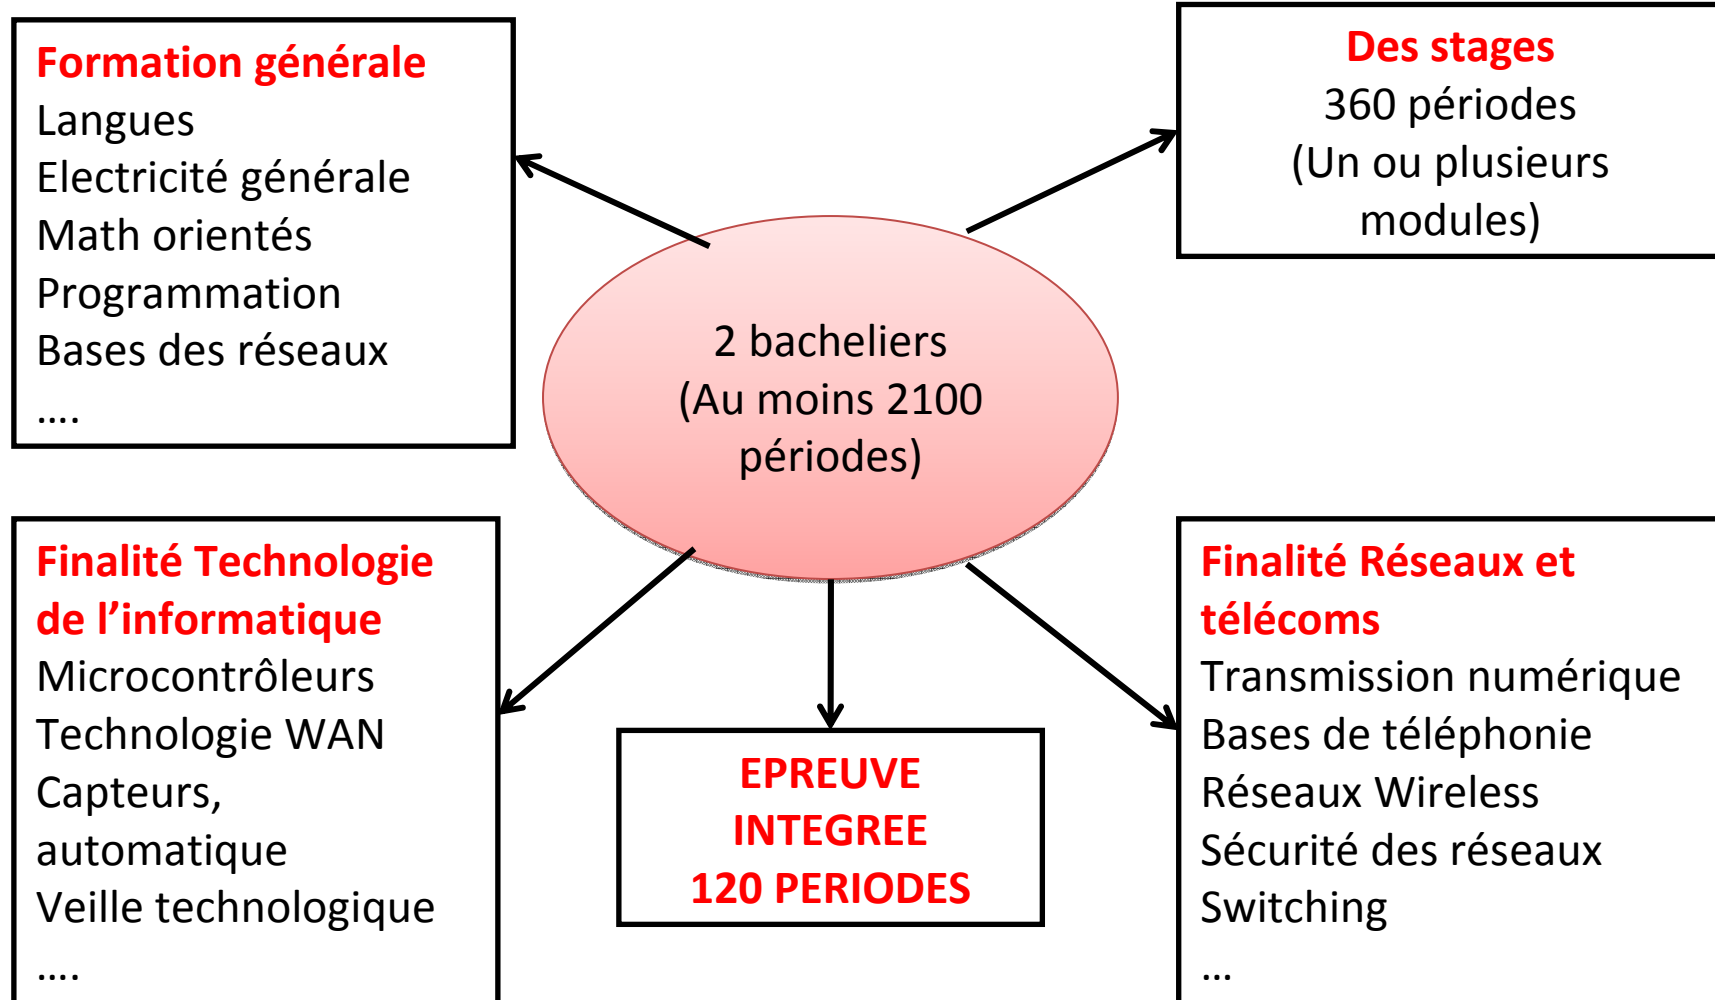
Formation générale
Langues
Electricité générale
Math orientés
Programmation
Bases des réseaux
....

Des stages
360 périodes
(Un ou plusieurs modules)

2 bacheliers
(Au moins 2100 périodes)

Finalité Technologie de l'informatique
Microcontrôleurs
Technologie WAN
Capteurs, automatique
Veille technologique
....

EPREUVE INTEGREE
120 PERIODES

Finalité Réseaux et télécoms
Transmission numérique
Bases de téléphonie
Réseaux Wireless
Sécurité des réseaux
Switching
...